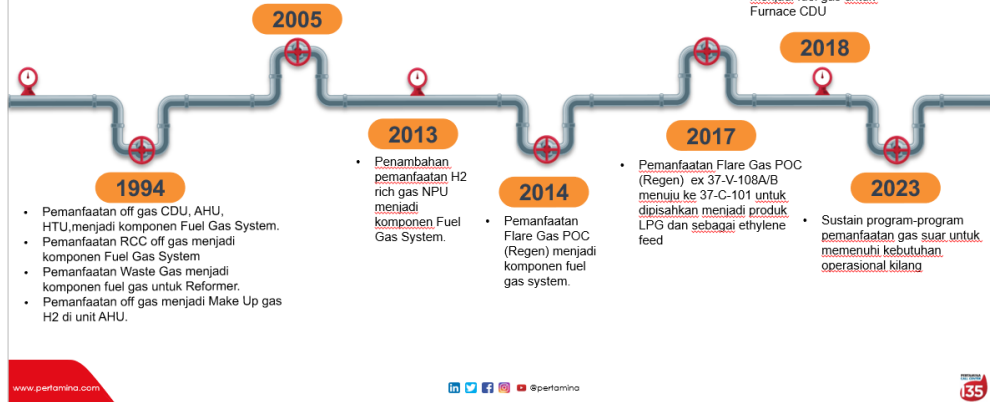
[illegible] Furnace CDU

2005

2018

1994

- Pemanfaatan off gas CDU, AHU, HTU,menjadi komponen Fuel Gas System.
- Pemanfaatan RCC off gas menjadi komponen Fuel Gas System
- Pemanfaatan Waste Gas menjadi komponen fuel gas untuk Reformer.
- Pemanfaatan off gas menjadi Make Up gas H2 di unit AHU.

2013

- Penambahan pemanfaatan H2 rich gas NPU menjadi komponen Fuel Gas System.

2014

- Pemanfaatan Flare Gas POC (Regen) menjadi komponen fuel gas system.

2017

- Pemanfaatan Flare Gas POC (Regen) ex 37-V-108A/B menuju ke 37-C-101 untuk dipisahkan menjadi produk LPG dan sebagai ethylene feed

2023

- Sustain program-program pemanfaatan gas suar untuk memenuhi kebutuhan operasional kilang

www.pertamina.com

@pertamina

135